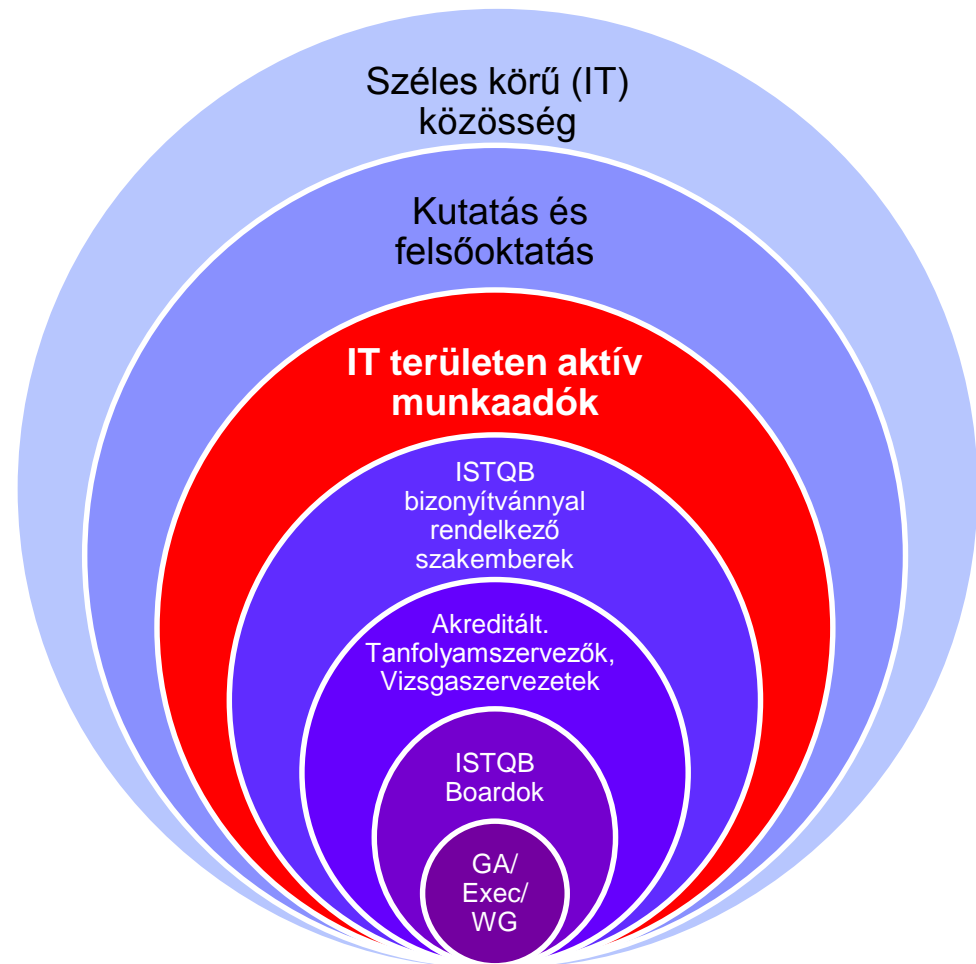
Széles körű (IT) közösség

Kutatás és felsőoktatás

IT területen aktív munkaadók

ISTQB bizonyítvánnyal rendelkező szakemberek

Akkreditált. Tanfolyamszervezők, Vizsgaszervezetek

ISTQB Boardok

GA/ Exec/ WG